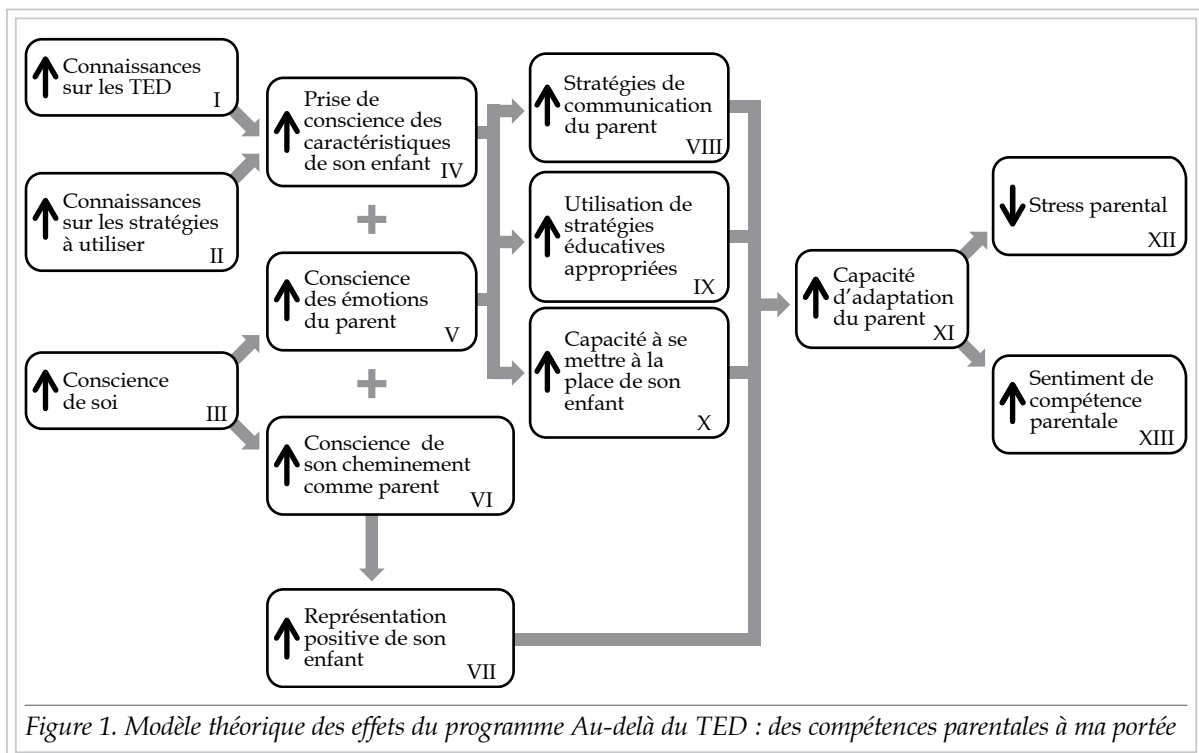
↑ Connaissances sur les TED I

↑ Connaissances sur les stratégies à utiliser II

↑ Conscience de soi III

↑ Prise de conscience des caractéristiques de son enfant IV

+

↑ Conscience des émotions du parent V

+

↑ Conscience de son cheminement comme parent VI

↑ Représentation positive de son enfant VII

↑ Stratégies de communication du parent VIII

↑ Utilisation de stratégies éducatives appropriées IX

↑ Capacité à se mettre à la place de son enfant X

↑ Capacité d'adaptation du parent XI

↓ Stress parental XII

↑ Sentiment de compétence parentale XIII

Figure 1. Modèle théorique des effets du programme Au-delà du TED : des compétences parentales à ma portée